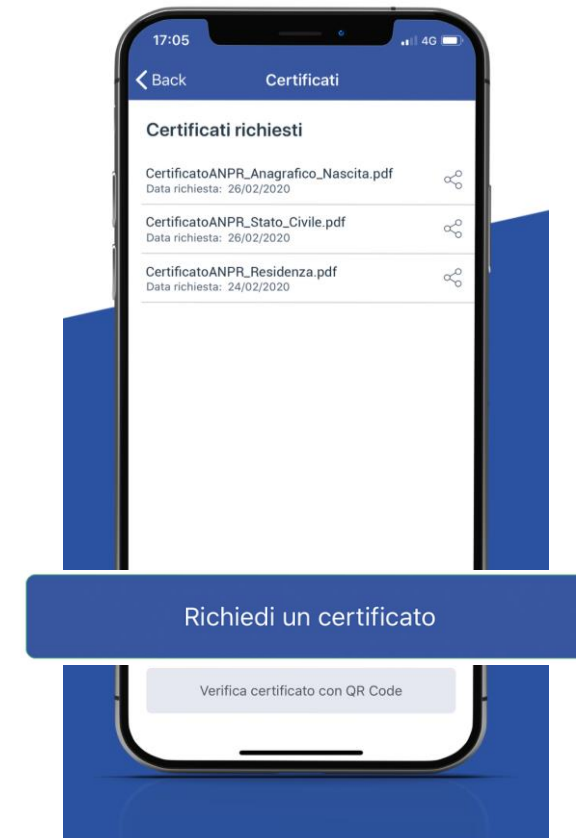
17:05
4G

Back
Certificati

Certificati richiesti

CertificatoANPR_Anagrafico_Nascita.pdf
Data richiesta: 26/02/2020

CertificatoANPR_Stato_Civile.pdf
Data richiesta: 26/02/2020

CertificatoANPR_Residenza.pdf
Data richiesta: 24/02/2020

Richiedi un certificato

Verifica certificato con QR Code